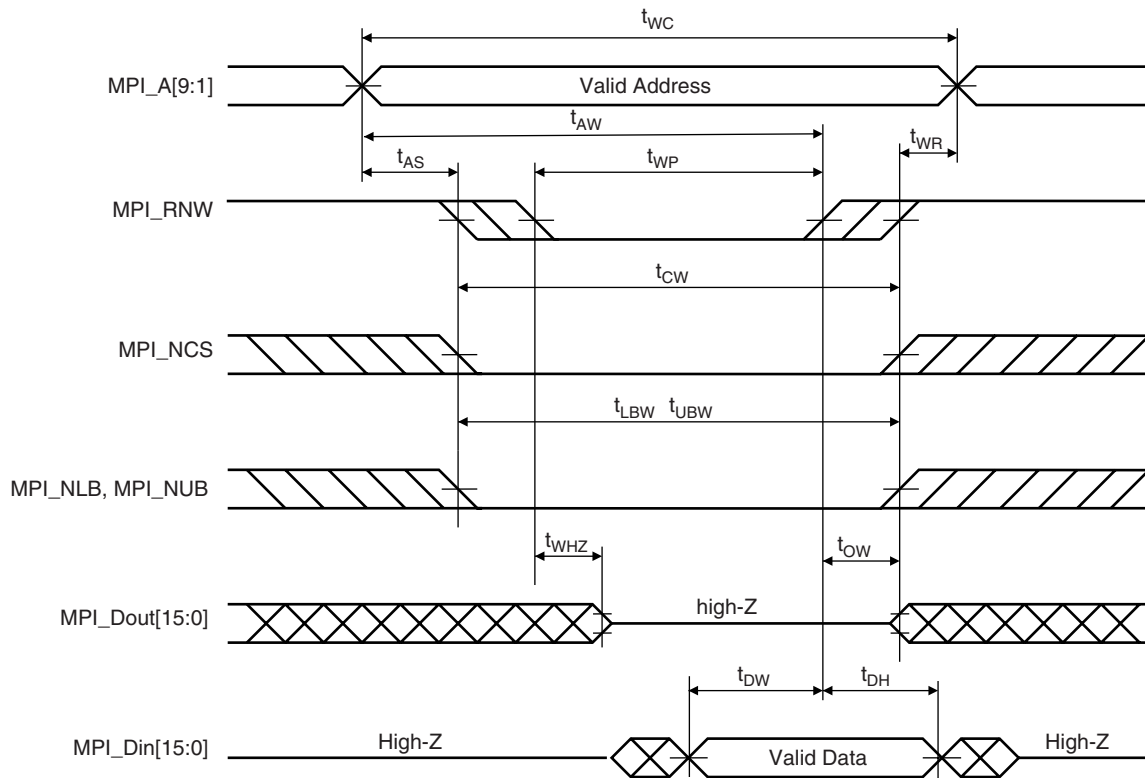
$t_{WC}$

MPI_A[9:1]

Valid Address

$t_{AW}$

$t_{WR}$

$t_{AS}$

$t_{WP}$

MPI_RNW

$t_{CW}$

MPI_NCS

$t_{LBW}$ $t_{UBW}$

MPI_NLB, MPI_NUB

$t_{WHZ}$

$t_{OW}$

MPI_Dout[15:0]

high-Z

$t_{DW}$

$t_{DH}$

MPI_Din[15:0]

High-Z

Valid Data

High-Z